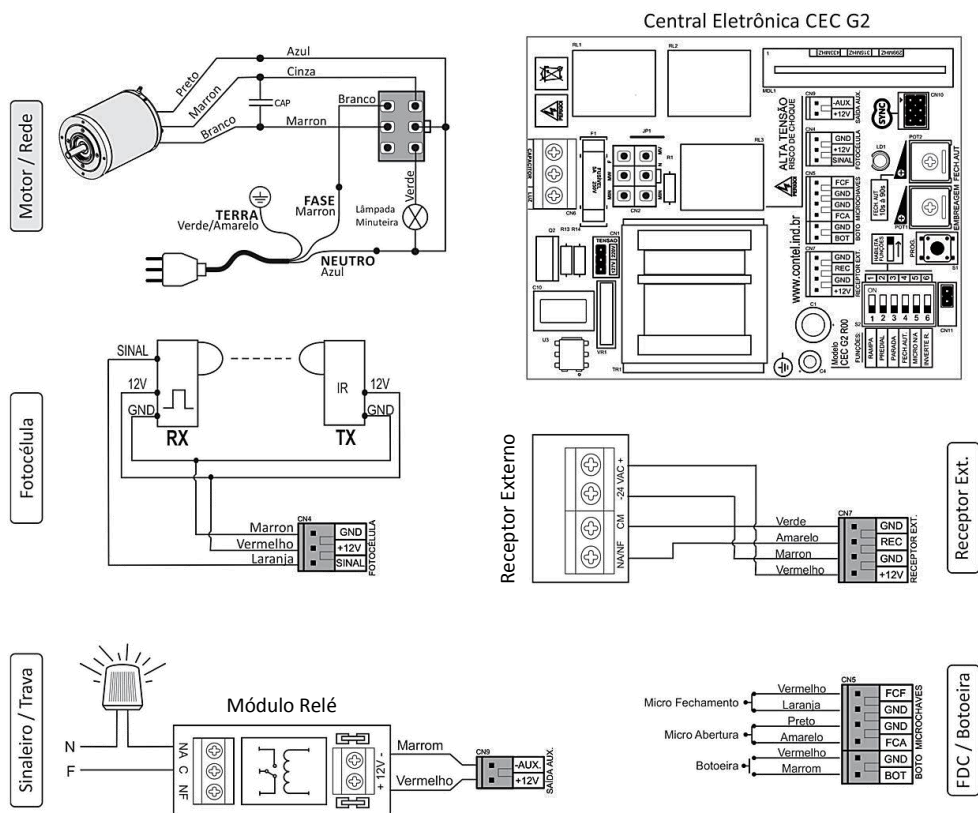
Central Eletrônica CEC G2

Motor / Rede

Azul
Preto
Cinza
Marron
CAP
Branco
Branco
Marron
Verde
FASE
Marron
TERRA
Verde/Amarelo
Lâmpada
Minuteira
NEUTRO
Azul

RL1 RL2 RL3
MOL1
ZHNSIEE ZHNSIEE ZHNSIEE
CN9 -AUX. +12V SAÍDA AUX.
SYNC CN10
ALTA TENSÃO RISCO DE CHOQUE
CN4 GND +12V SINAL FOTOCÉLULA
POT2
LD1
FECH AUT
CN5 FCF GND GND FCA GND BOT BOTO MICROCHAVES
FECH AUT 10s à 90s
EMBREAGEM
POT1
F1
JP1
CAPACITOR
CN6
CN2
R1
Q2 R13 R14
CN1 TENSÃO 127V 220V
CN7 GND REC GND +12V RECEPTOR EXT.
HABILITA FUNÇÕES
PROG.
S1
www.contel.ind.br
C10
C1
ON 1 2 3 4 5 6
S2
CN11
U3
VR1
TR1
Modelo CEC G2 R00
FUNÇÕES RAMPA FREIO PARADA FECH AUT. MICRO NA INVERTE R.
C4

Fotocélula

SINAL
12V
GND
RX
IR
12V
GND
TX
Marron
Vermelho
Laranja
CN4
GND
+12V
SINAL
FOTOCÉLULA

Receptor Externo

24 VAC
CM
NA/NF
Verde
Amarelo
Marron
Vermelho
CN7
GND
REC
GND
+12V
RECEPTOR EXT.

Receptor Ext.

Sinaleiro / Trava

Módulo Relé

N
F
NA
C
NF
+ 12V -
Marrom
Vermelho
CN9
-AUX.
+12V
SAÍDA AUX.

Micro Fechamento
Vermelho
Laranja
Micro Abertura
Preto
Amarelo
Botoeira
Vermelho
Marrom
CN5
FCF
GND
GND
FCA
GND
BOT
BOTO MICROCHAVES

FDC / Botoeira